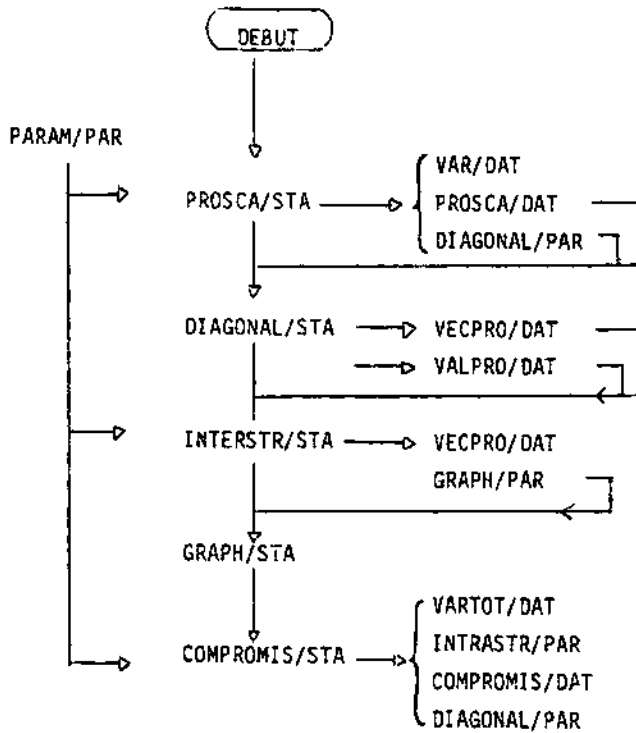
DEBUT

PARAM/PAR

PROSCA/STA

VAR/DAT
PROSCA/DAT
DIAGONAL/PAR

DIAGONAL/STA

VECPRO/DAT
VALPRO/DAT

INTERSTR/STA

VECPRO/DAT
GRAPH/PAR

GRAPH/STA

COMPROMIS/STA

VARTOT/DAT
INTRASTR/PAR
COMPROMIS/DAT
DIAGONAL/PAR